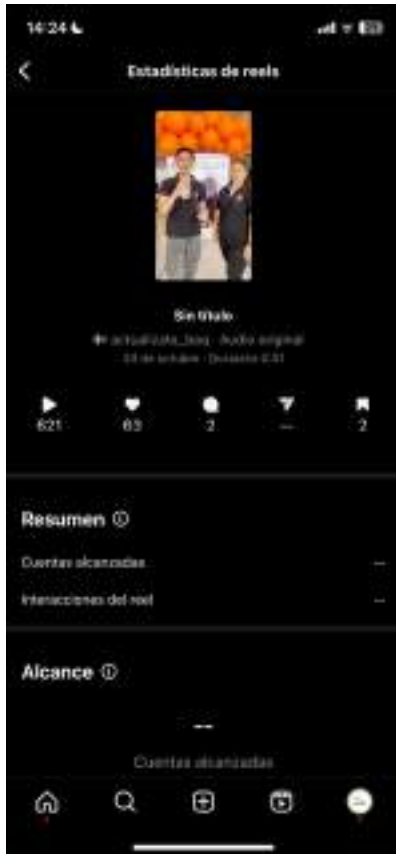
14:24

Estadísticas de reels

Sin título

actualizate_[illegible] · Audio original

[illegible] de octubre · Duración 0:31

621

63

2

--

2

Resumen

Cuentas alcanzadas --

Interacciones del reel --

Alcance

--

Cuentas alcanzadas